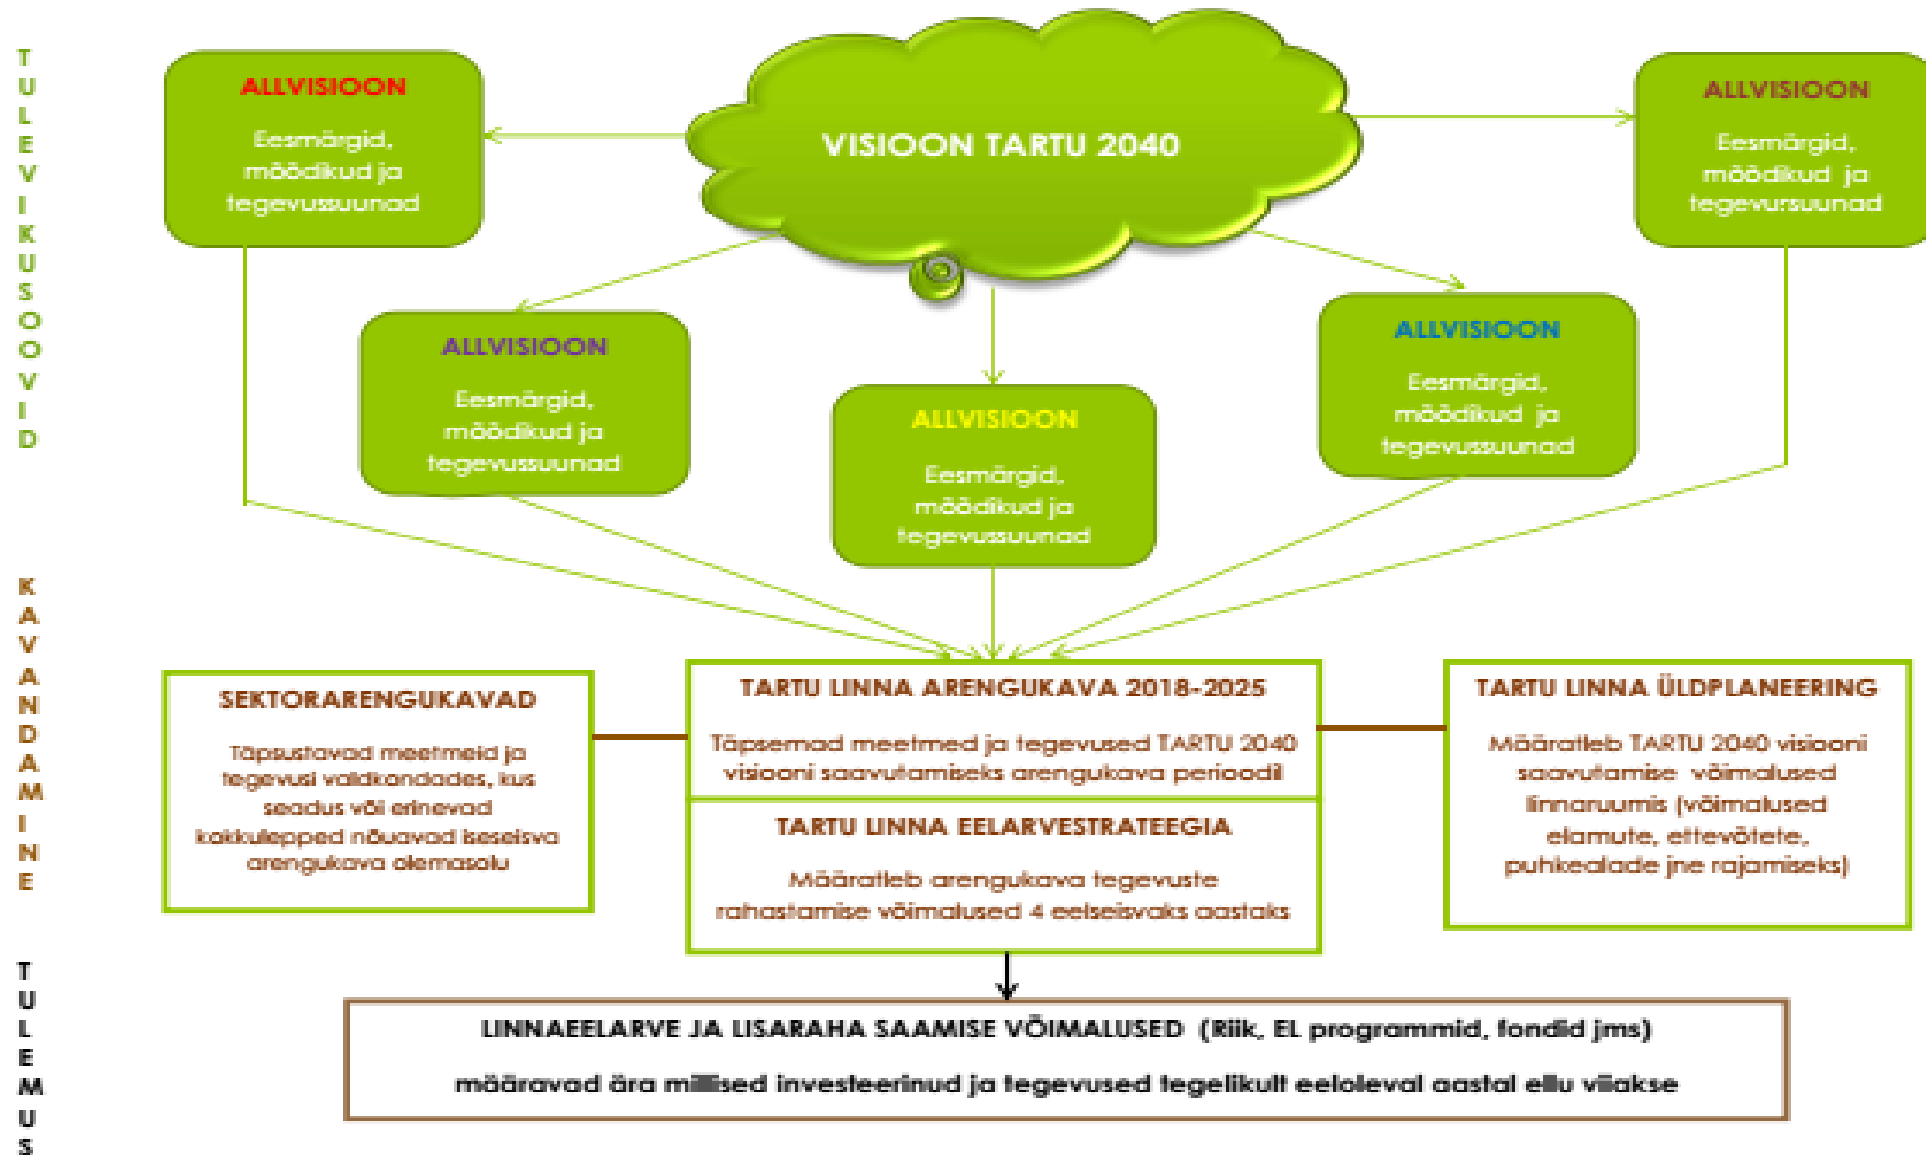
TULEVIKUSOOVID

VISIOON TARTU 2040

ALLVISIOON
Eesmärgid, mõõdikud ja tegevussuunad

ALLVISIOON
Eesmärgid, mõõdikud ja tegevursuunad

ALLVISIOON
Eesmärgid, mõõdikud ja tegevussuunad

ALLVISIOON
Eesmärgid, mõõdikud ja tegevussuunad

ALLVISIOON
Eesmärgid, mõõdikud ja tegevussuunad

KAVANDAMINE

SEKTORARENGUKAVAD
Täpsustavad meetmeid ja tegevusi valdkondades, kus seadus või erinevad kokkulepped nõuavad iseseisva arengukava olemasolu

TARTU LINNA ARENGUKAVA 2018-2025
Täpsemad meetmed ja tegevused TARTU 2040 visiooni saavutamiseks arengukava perioodil

TARTU LINNA EELARVESTRATEEGIA
Määratleb arengukava tegevuste rahastamise võimalused 4 eelseisvaks aastaks

TARTU LINNA ÜLDPLANEERING
Määratleb TARTU 2040 visiooni saavutamise võimalused linnaruumis (võimalused elamute, ettevõtete, puhkealade jne rajamiseks)

TULEMUS

LINNAEELARVE JA LISARAHA SAAMISE VÕIMALUSED (Riik, EL programmid, fondid jms)
määravad ära millised investeerinud ja tegevused tegelikult eeloleval aastal ellu viiakse